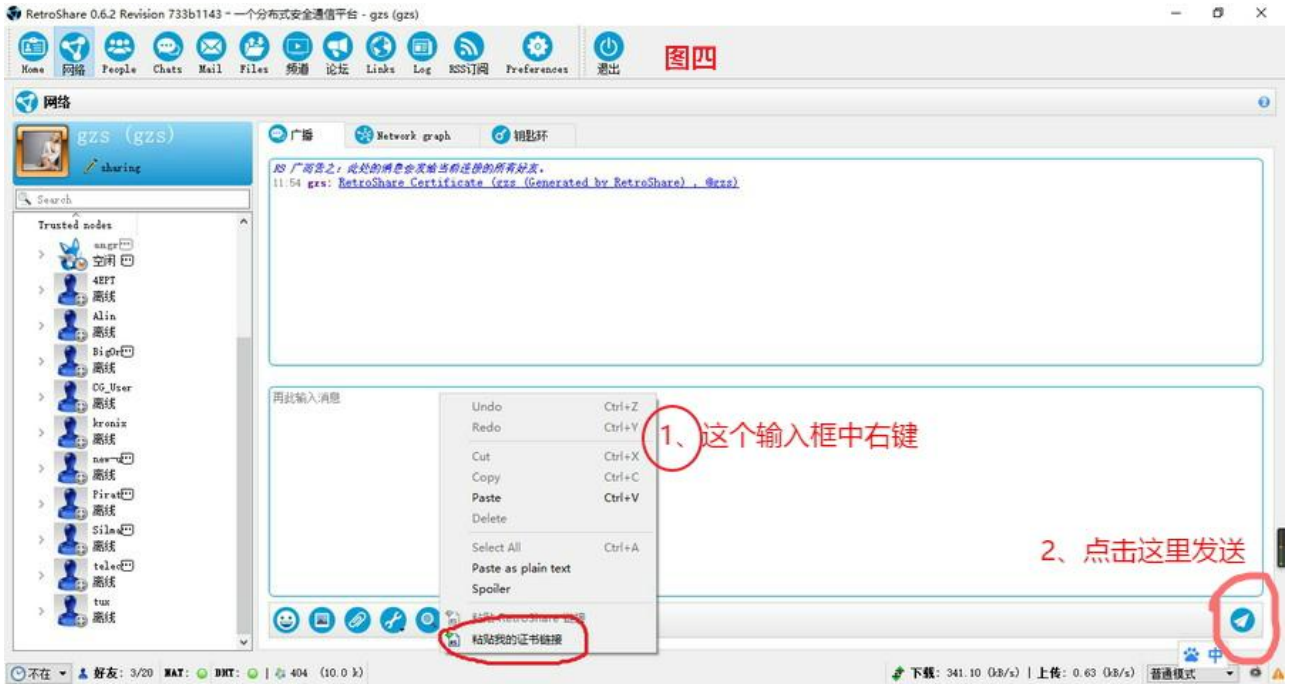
RetroShare 0.6.2 Revision 733b1143 - 一个分布式安全通信平台 - gzs (gzs)

Home 网络 People Chats Mail Files 频道 论坛 Links Log RSS订阅 Preferences 退出

图四

网络

gzs (gzs)
sharing

Search

Trusted nodes

angr
空闲
4EPT
离线
Alin
离线
BigOr
离线
CG_User
离线
kronix
离线
new
离线
Pirat
离线
Silm
离线
telec
离线
tux
离线

广播 Network graph 钥匙环

RS 广而告之：此处的消息会发给当前连接的所有好友。
11:54 gzs: RetroShare Certificate (gzs (Generated by RetroShare), @gzs)

再此输入消息

| | |
|---|---|
| Undo | Ctrl+Z |
| Redo | Ctrl+Y |
| Cut | Ctrl+X |
| Copy | Ctrl+C |
| Paste | Ctrl+V |
| Delete | |
| Select All | Ctrl+A |
| Paste as plain text | |
| Spoiler | |
| 粘贴 RetroShare 链接 | |
| 粘贴我的证书链接 | |

1、这个输入框中右键

2、点击这里发送

不在 好友: 3/20 NAT: DHT: 404 (10.0 k)

下载: 341.10 (kB/s) | 上传: 0.63 (kB/s) 普通模式

中